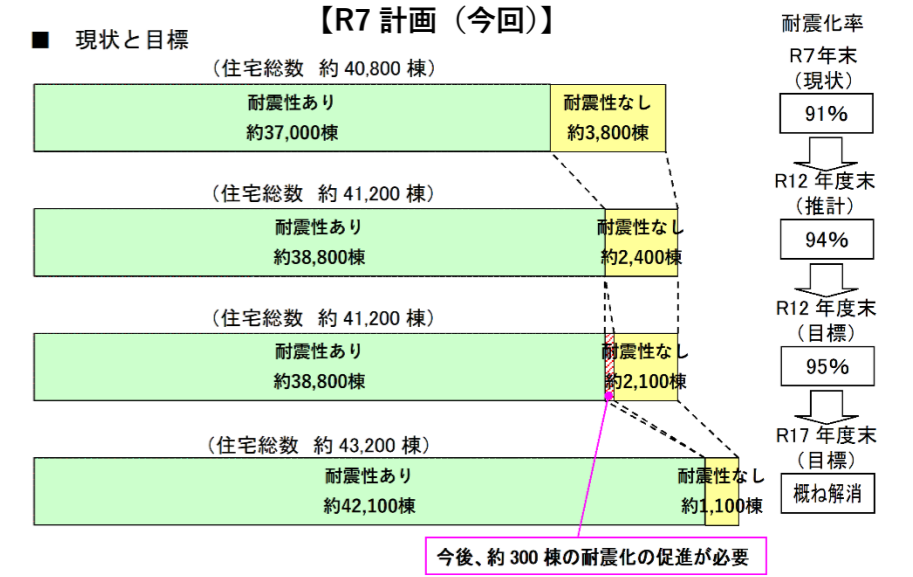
【R7 計画（今回）】

■ 現状と目標

（住宅総数 約 40,800 棟）

耐震性あり
約37,000棟

耐震性なし
約3,800棟

（住宅総数 約 41,200 棟）

耐震性あり
約38,800棟

耐震性なし
約2,400棟

（住宅総数 約 41,200 棟）

耐震性あり
約38,800棟

耐震性なし
約2,100棟

（住宅総数 約 43,200 棟）

耐震性あり
約42,100棟

耐震性なし
約1,100棟

今後、約 300 棟の耐震化の促進が必要

耐震化率

R7年末
（現状）
91%

R12 年度末
（推計）
94%

R12 年度末
（目標）
95%

R17 年度末
（目標）
概ね解消